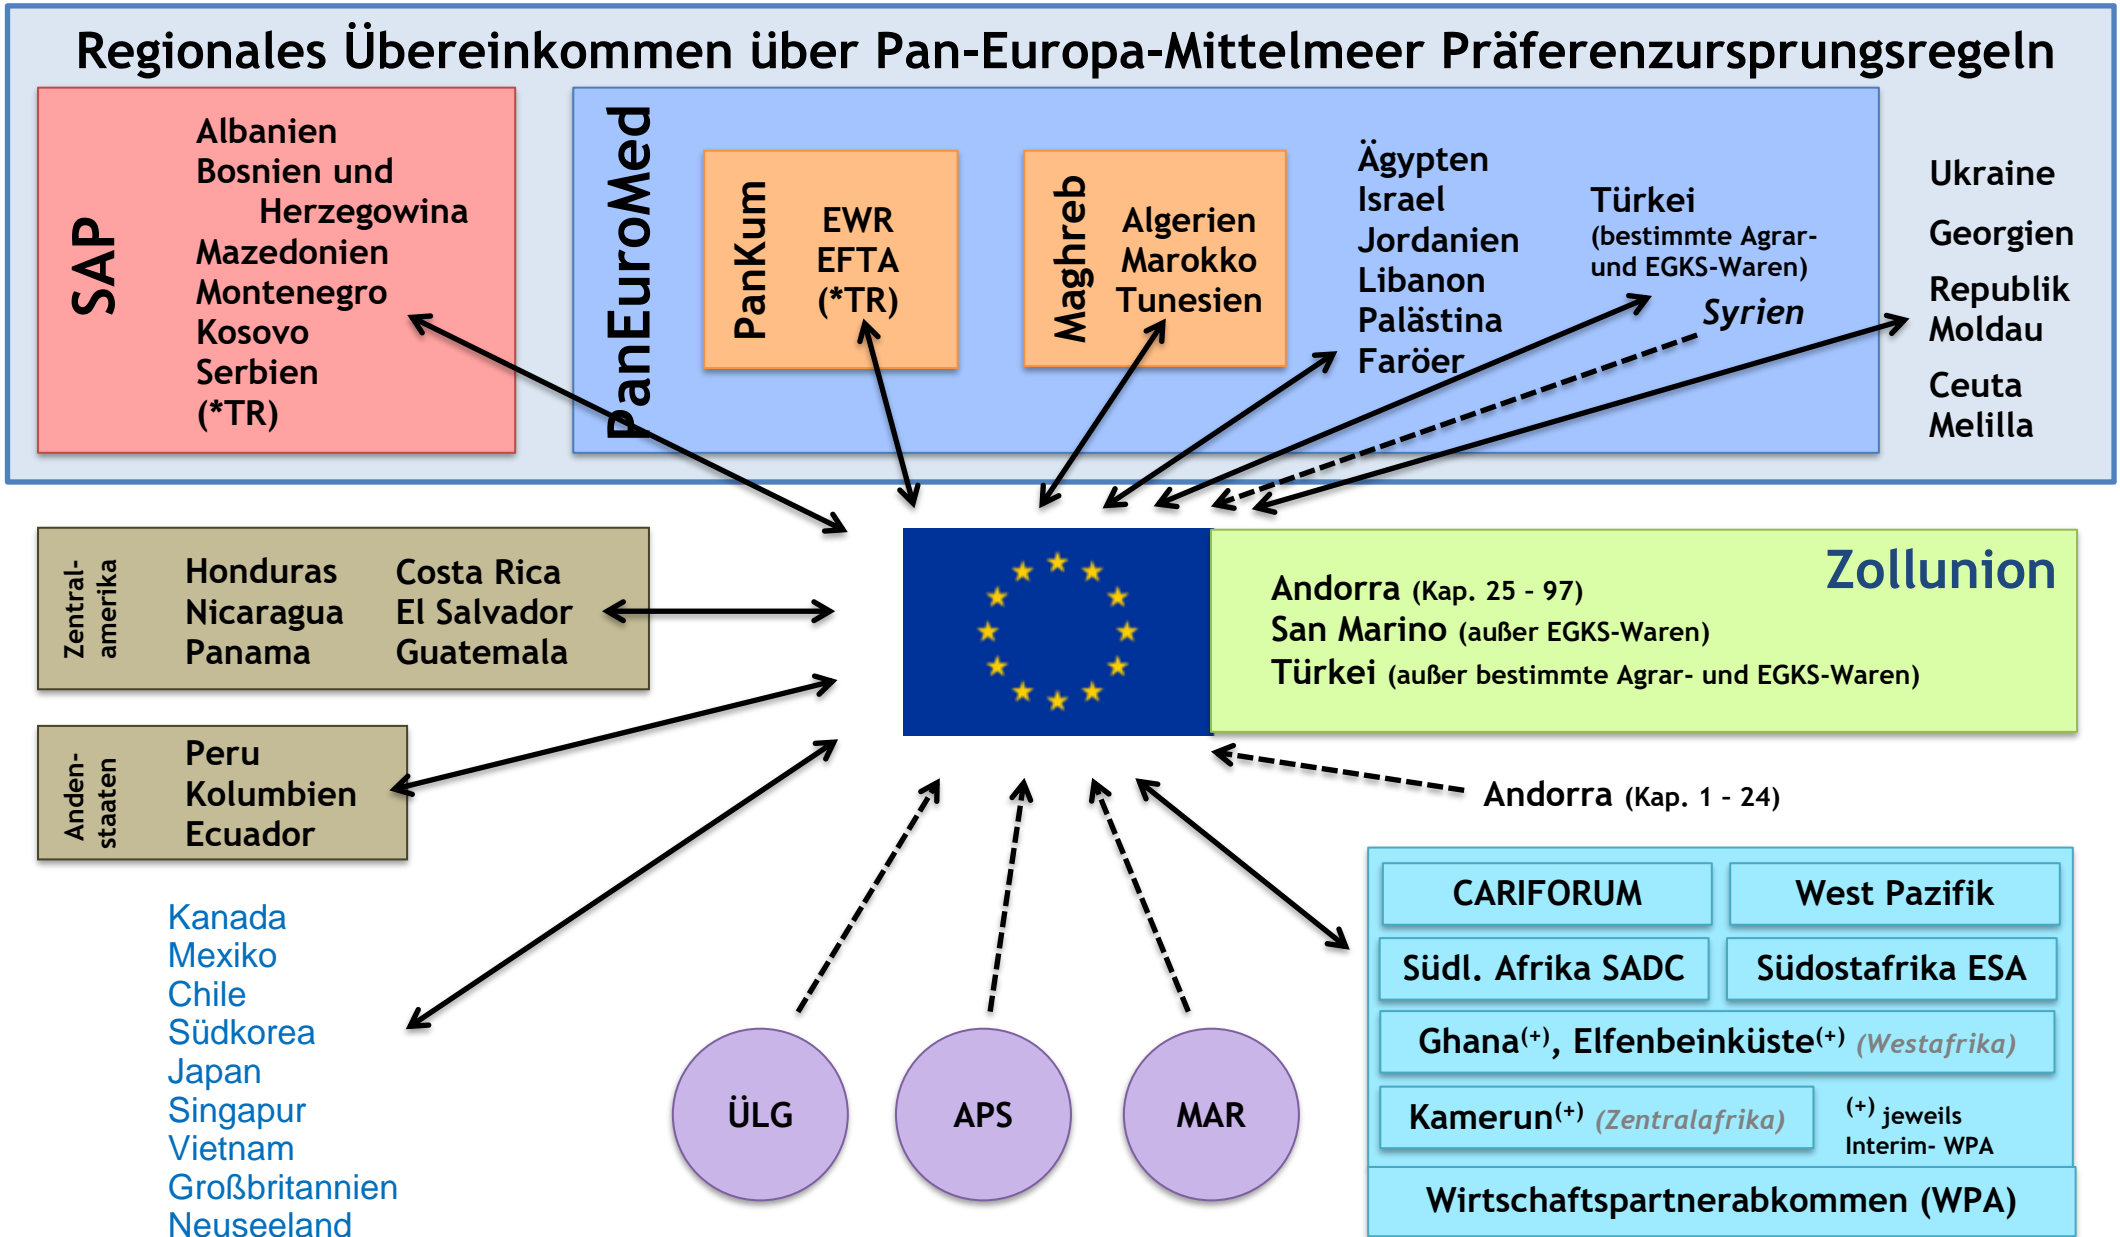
Regionales Übereinkommen über Pan-Europa-Mittelmeer Präferenzursprungsregeln

SAP

Albanien
Bosnien und Herzegowina
Mazedonien
Montenegro
Kosovo
Serbien
(*TR)

PanEuroMed

PanKum

EWR
EFTA
(*TR)

Maghreb

Algerien
Marokko
Tunesien

Ägypten
Israel
Jordanien
Libanon
Palästina
Faröer

Türkei
(bestimmte Agrar- und EGKS-Waren)

Syrien

Ukraine
Georgien
Republik Moldau
Ceuta
Melilla

Zentral-amerika

Honduras
Nicaragua
Panama

Costa Rica
El Salvador
Guatemala

Zollunion

Andorra (Kap. 25 - 97)
San Marino (außer EGKS-Waren)
Türkei (außer bestimmte Agrar- und EGKS-Waren)

Anden-staaten

Peru
Kolumbien
Ecuador

Andorra (Kap. 1 - 24)

Kanada
Mexiko
Chile
Südkorea
Japan
Singapur
Vietnam
Großbritannien
Neuseeland

ÜLG

APS

MAR

CARIFORUM

West Pazifik

Südl. Afrika SADC

Südostafrika ESA

Ghana$^{(+)}$, Elfenbeinküste$^{(+)}$ (Westafrika)

Kamerun$^{(+)}$ (Zentralafrika)

$^{(+)}$ jeweils Interim- WPA

Wirtschaftspartnerabkommen (WPA)